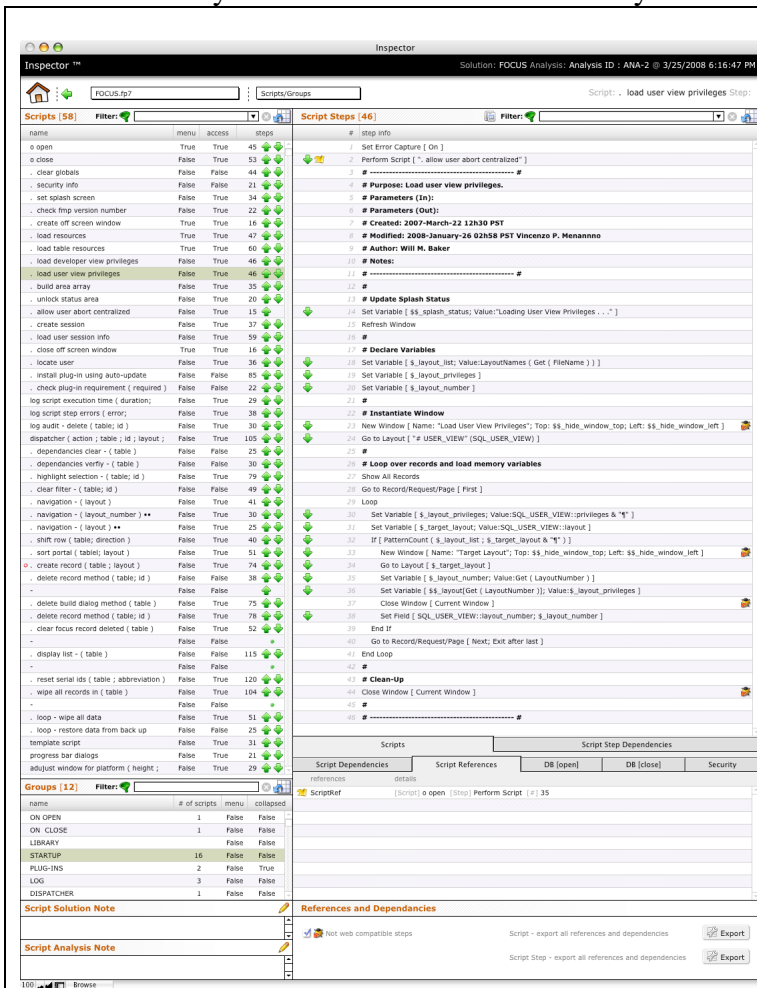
Inspector

Inspector ™

Solution: FOCUS Analysis: Analysis ID : ANA-2 @ 3/25/2008 6:16:47 PM

FOCUS.fp7

Scripts/Groups

Script: . load user view privileges Step:

Scripts [58] Filter:

| name | menu | access | steps |
|---|---|---|---|
| o open | True | True | 45 |
| o close | False | True | 53 |
| . clear globals | False | False | 44 |
| . security info | False | False | 21 |
| . set splash screen | False | True | 34 |
| . check fmp version number | False | True | 22 |
| . create off screen window | True | True | 16 |
| . load resources | False | True | 47 |
| . load table resources | True | True | 60 |
| . load developer view privileges | False | True | 46 |
| . load user view privileges | False | True | 46 |
| . build area array | False | True | 35 |
| . unlock status area | False | True | 20 |
| . allow user abort centralized | False | True | 15 |
| . create session | False | True | 37 |
| . load user session info | False | True | 59 |
| . close off screen window | True | True | 16 |
| . locate user | False | True | 36 |
| . install plug-in using auto-update | False | False | 85 |
| . check plug-in requirement ( required ) | False | False | 22 |
| log script execution time ( duration; | False | True | 29 |
| log script step errors ( error; | False | True | 38 |
| log audit - delete ( table; id ) | False | True | 30 |
| dispatcher ( action ; table ; id ; layout ; | False | True | 105 |
| . dependancies clear - ( table ) | False | False | 25 |
| . dependancies verfiy - ( table ) | False | False | 30 |
| . highlight selection - ( table; id ) | False | True | 79 |
| . clear filter - ( table; id ) | False | False | 49 |
| . navigation - ( layout ) | False | True | 41 |
| . navigation - ( layout_number ) •• | False | True | 30 |
| . navigation - ( layout ) •• | False | True | 25 |
| . shift row ( table; direction ) | False | True | 40 |
| . sort portal ( table; layout ) | False | True | 51 |
| . create record ( table; layout ) | False | True | 74 |
| . delete record method ( table; id ) | False | True | 38 |
| - | False | False | |
| . delete build dialog method ( table ) | False | True | 75 |
| . delete record method ( table; id ) | False | True | 78 |
| . clear focus record deleted ( table ) | False | True | 52 |
| - | False | False | |
| . display list - ( table ) | False | False | 115 |
| - | False | False | |
| . reset serial ids ( table ; abbreviation ) | False | True | 120 |
| . wipe all records in ( table ) | False | True | 104 |
| - | False | False | |
| . loop - wipe all data | False | True | 51 |
| . loop - restore data from back up | False | False | 25 |
| template script | False | True | 31 |
| progress bar dialogs | False | True | 21 |
| adjust window for platform ( height ; | False | True | 29 |

Groups [12] Filter:

| name | # of scripts | menu | collapsed |
|---|---|---|---|
| ON OPEN | 1 | False | False |
| ON CLOSE | 1 | False | False |
| LIBRARY | | False | False |
| STARTUP | 16 | False | False |
| PLUG-INS | 2 | False | True |
| LOG | 3 | False | False |
| DISPATCHER | 1 | False | False |

Script Solution Note

Script Analysis Note

Script Steps [46] Filter:

# step info
1 Set Error Capture [ On ]
2 Perform Script [ ". allow user abort centralized" ]
3 # ---------------------------------------- #
4 # Purpose: Load user view privileges.
5 # Parameters (In):
6 # Parameters (Out):
7 # Created: 2007-March-22 12h30 PST
8 # Modified: 2008-January-26 02h58 PST Vincenzo P. Menannno
9 # Author: Will M. Baker
10 # Notes:
11 # ---------------------------------------- #
12 #
13 # Update Splash Status
14 Set Variable [ $$_splash_status; Value:"Loading User View Privileges . . ." ]
15 Refresh Window
16 #
17 # Declare Variables
18 Set Variable [ $_layout_list; Value:LayoutNames ( Get ( FileName ) ) ]
19 Set Variable [ $_layout_privileges ]
20 Set Variable [ $_layout_number ]
21 #
22 # Instantiate Window
23 New Window [ Name: "Load User View Privileges"; Top: $$_hide_window_top; Left: $$_hide_window_left ]
24 Go to Layout [ "# USER_VIEW" (SQL_USER_VIEW) ]
25 #
26 # Loop over records and load memory variables
27 Show All Records
28 Go to Record/Request/Page [ First ]
29 Loop
30 Set Variable [ $_layout_privileges; Value:SQL_USER_VIEW::privileges & "¶" ]
31 Set Variable [ $_target_layout; Value:SQL_USER_VIEW::layout ]
32 If [ PatternCount ( $_layout_list ; $_target_layout & "¶" ) ]
33 New Window [ Name: "Target Layout"; Top: $$_hide_window_top; Left: $$_hide_window_left ]
34 Go to Layout [ $_target_layout ]
35 Set Variable [ $_layout_number; Value:Get ( LayoutNumber ) ]
36 Set Variable [ $$_layout[Get ( LayoutNumber )]; Value:$_layout_privileges ]
37 Close Window [ Current Window ]
38 Set Field [ SQL_USER_VIEW::layout_number; $_layout_number ]
39 End If
40 Go to Record/Request/Page [ Next; Exit after last ]
41 End Loop
42 #
43 # Clean-Up
44 Close Window [ Current Window ]
45 #
46 # ---------------------------------------- #

Scripts | Script Step Dependencies

Script Dependencies | Script References | DB [open] | DB [close] | Security

references details

ScriptRef [Script] o open [Step] Perform Script [#] 35

References and Dependancies

Not web compatible steps

Script - export all references and dependencies Export

Script Step - export all references and dependencies Export

100 Browse